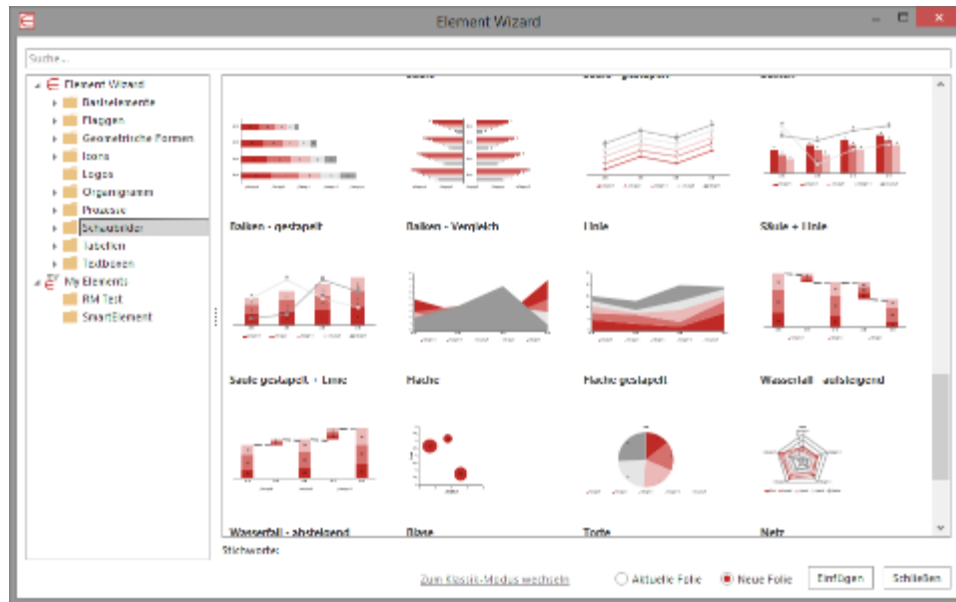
Element Wizard

Suche...

Element Wizard
Basiselemente
Flaggen
Geometrische Formen
Icons
Logos
Organigramm
Prozesse
Schaubilder
Tabellen
Textboxen
My Elements
RM Test
SmartElement

Balken - gestapelt
Balken - Vergleich
Linie
Säule + Linie
Säule gestapelt + Linie
Fläche
Fläche gestapelt
Wasserfall - aufsteigend
Wasserfall - absteigend
Blase
Torte
Netz

Stichworte:

Zum Klassik-Modus wechseln
Aktuelle Folie
Neue Folie
Einfügen
Schließen